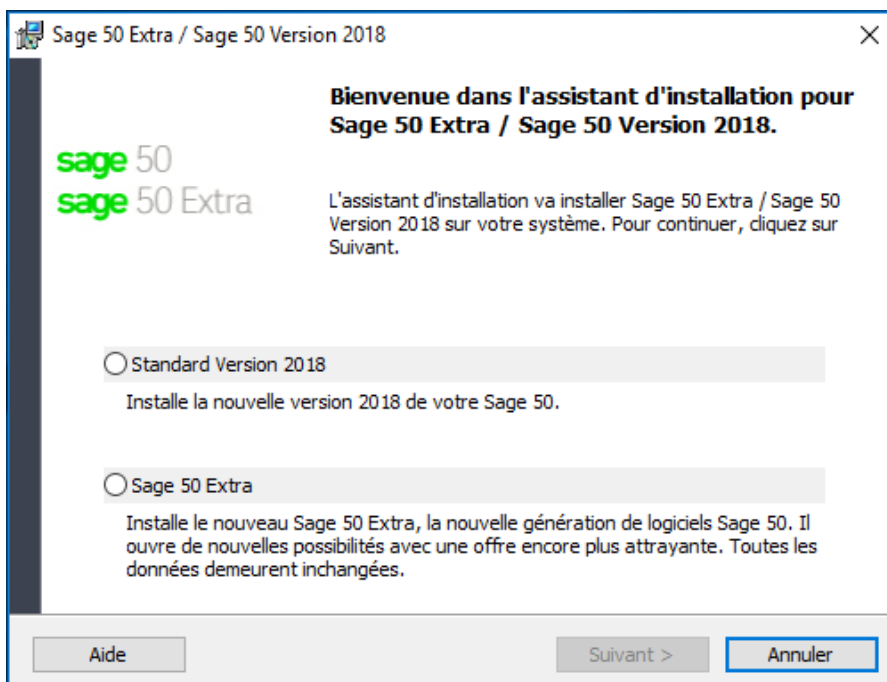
Sage 50 Extra / Sage 50 Version 2018

×

sage 50
sage 50 Extra

Bienvenue dans l'assistant d'installation pour Sage 50 Extra / Sage 50 Version 2018.

L'assistant d'installation va installer Sage 50 Extra / Sage 50 Version 2018 sur votre système. Pour continuer, cliquez sur Suivant.

Standard Version 2018

Installe la nouvelle version 2018 de votre Sage 50.

Sage 50 Extra

Installe le nouveau Sage 50 Extra, la nouvelle génération de logiciels Sage 50. Il ouvre de nouvelles possibilités avec une offre encore plus attrayante. Toutes les données demeurent inchangées.

Aide

Suivant >

Annuler